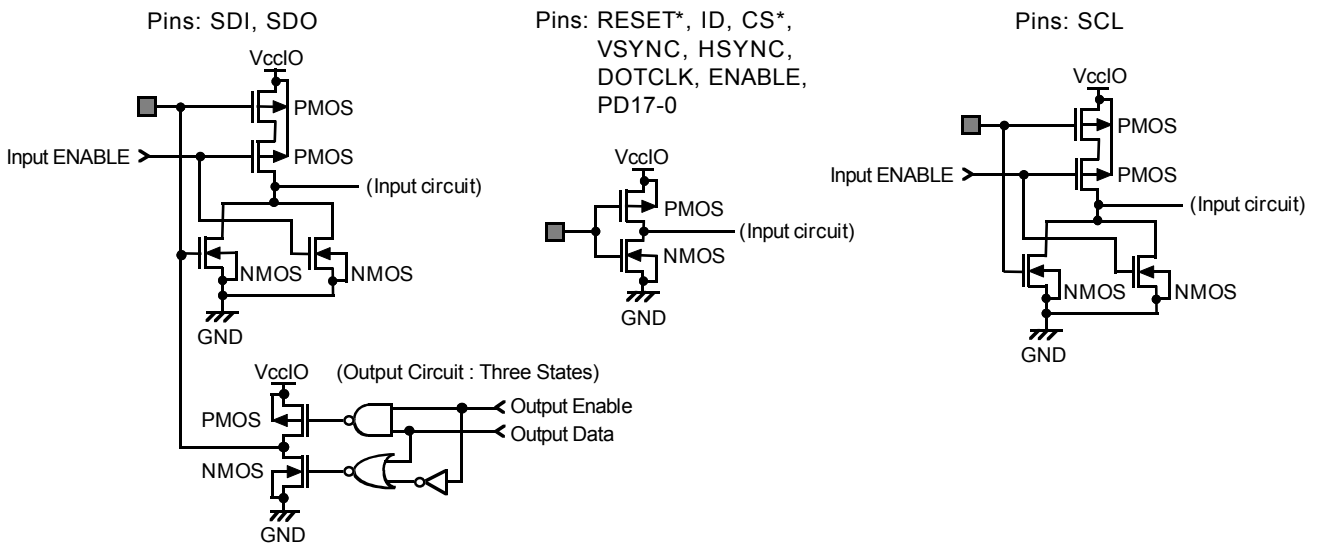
Pins: SDI, SDO

VccIO
PMOS
Input ENABLE
PMOS
(Input circuit)
NMOS
NMOS
GND

VccIO
(Output Circuit : Three States)
PMOS
Output Enable
Output Data
NMOS
GND

Pins: RESET*, ID, CS*, VSYNC, HSYNC, DOTCLK, ENABLE, PD17-0

VccIO
PMOS
(Input circuit)
NMOS
GND

Pins: SCL

VccIO
PMOS
Input ENABLE
PMOS
(Input circuit)
NMOS
NMOS
GND